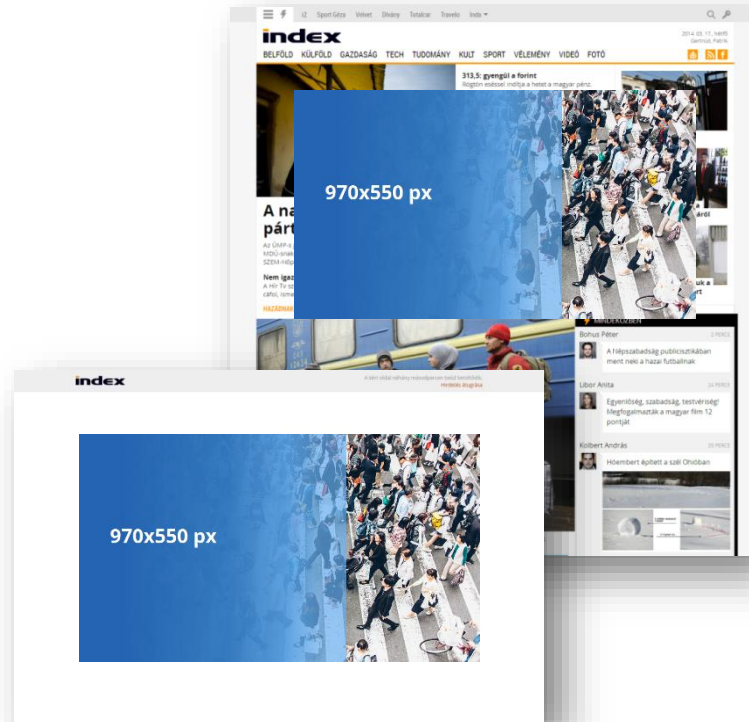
i2 Sport Géza Velvet Divány Totalcar Travelo Inda

index

2014. 03. 17. hétfő Gertrúd, Patrik

BELFÖLD KÜLFÖLD GAZDASÁG TECH TUDOMÁNY KULT SPORT VÉLEMÉNY VIDEÓ FOTÓ

313,5: gyengül a forint

970x550 px

A na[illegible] párt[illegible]

Nem igaz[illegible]

Bohus Péter

A fölpszabadság publicisztikában ment neki a hazai futballnak

Libor Anita

Egyenlőség, szabadság, testvériség! Megfogalmazták a magyar film 12 pontját

Kolbert András

Hóembert épített a száll Ohióban

index

Hirdetés

970x550 px